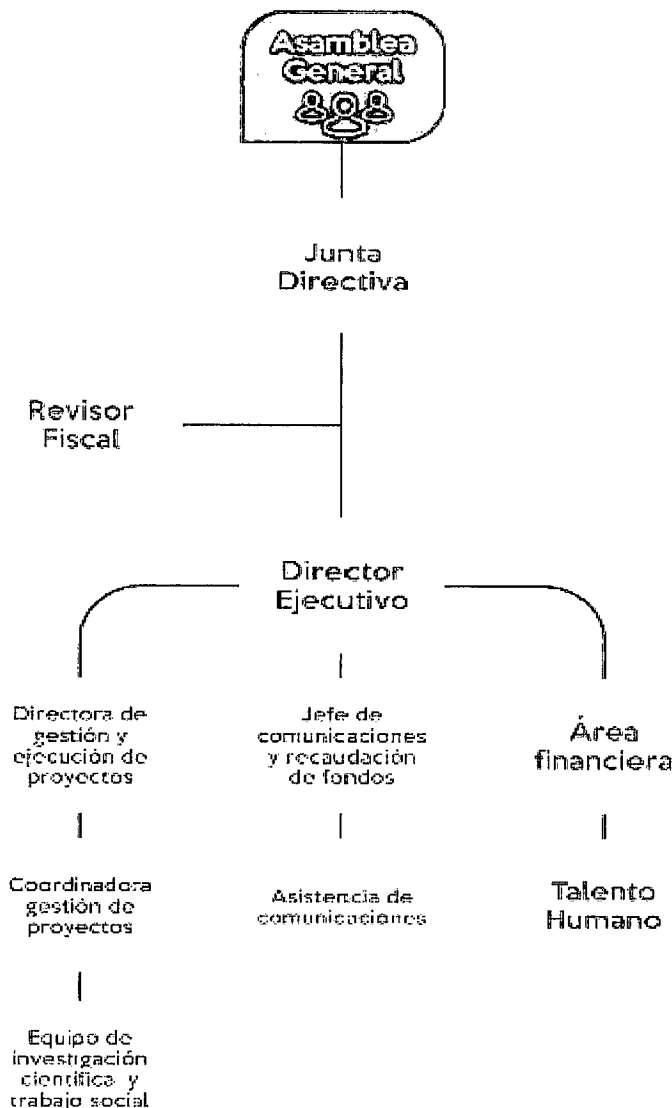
Asamblea General

Junta Directiva

Revisor Fiscal

Director Ejecutivo

Directora de gestión y ejecución de proyectos

Jefe de comunicaciones y recaudación de fondos

Área financiera

Coordinadora gestión de proyectos

Asistencia de comunicaciones

Talento Humano

Equipo de investigación científica y trabajo social